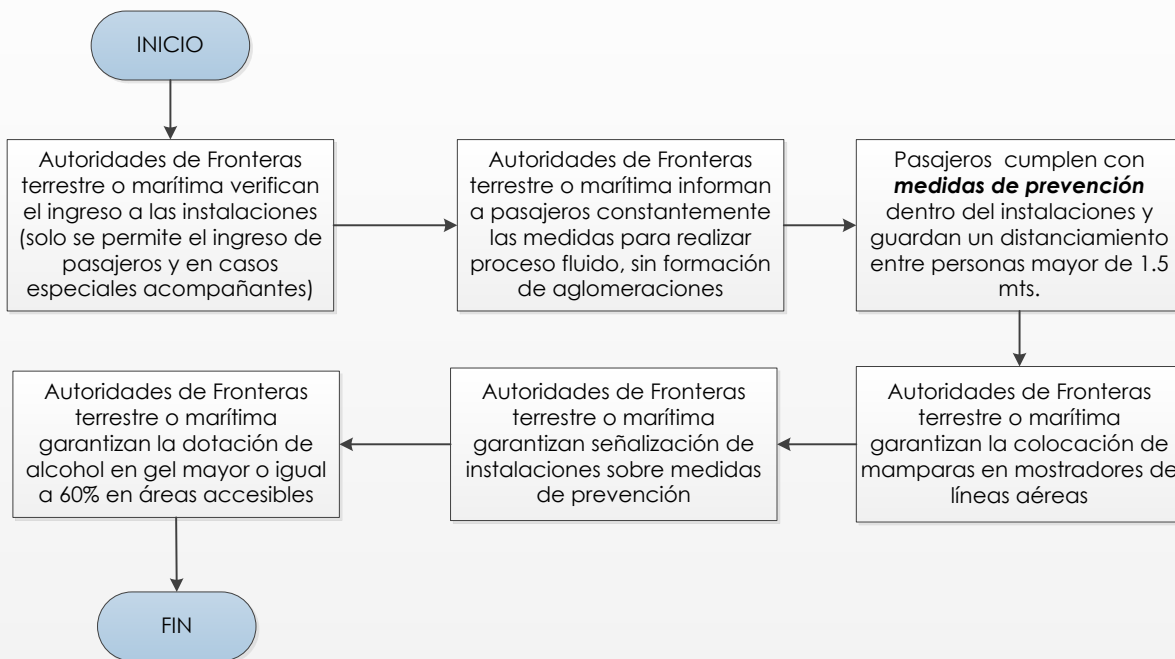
INICIO

Autoridades de Fronteras terrestre o marítima verifican el ingreso a las instalaciones (solo se permite el ingreso de pasajeros y en casos especiales acompañantes)

Autoridades de Fronteras terrestre o marítima informan a pasajeros constantemente las medidas para realizar proceso fluido, sin formación de aglomeraciones

Pasajeros cumplen con ***medidas de prevención*** dentro del instalaciones y guardan un distanciamiento entre personas mayor de 1.5 mts.

Autoridades de Fronteras terrestre o marítima garantizan la colocación de mamparas en mostradores de líneas aéreas

Autoridades de Fronteras terrestre o marítima garantizan señalización de instalaciones sobre medidas de prevención

Autoridades de Fronteras terrestre o marítima garantizan la dotación de alcohol en gel mayor o igual a 60% en áreas accesibles

FIN